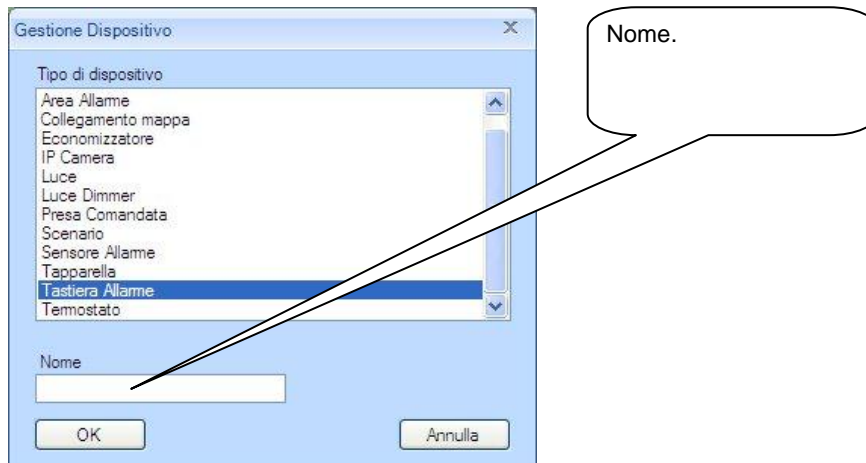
Gestione Dispositivo

X

Tipo di dispositivo

Area Allarme
Collegamento mappa
Economizzatore
IP Camera
Luce
Luce Dimmer
Presa Comandata
Scenario
Sensore Allarme
Tapparella
Tastiera Allarme
Termostato

Nome

OK

Annulla

Nome.